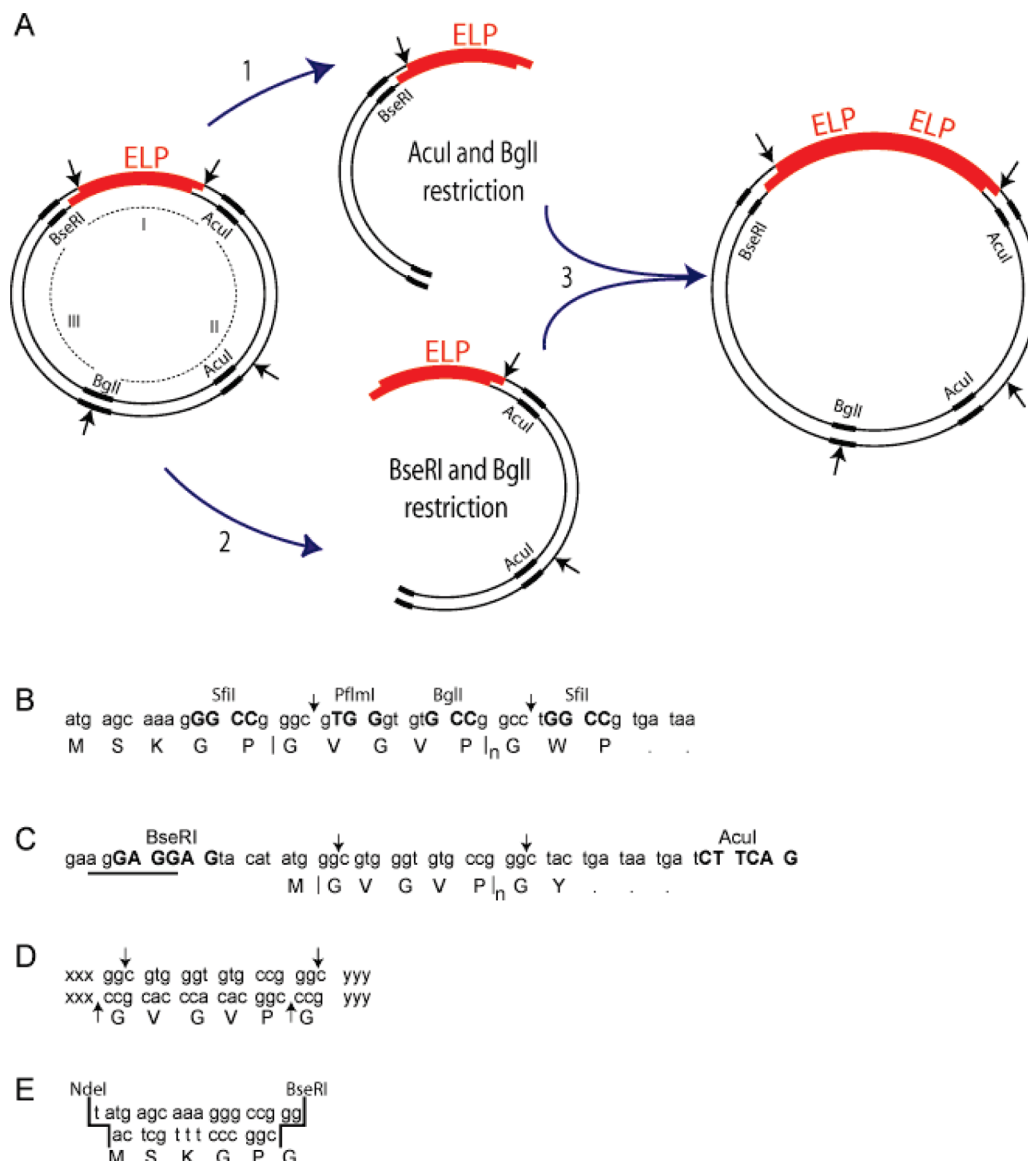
A

ELP

BseRI

AcuI and BglI restriction

ELP ELP

BseRI

AcuI

1

ELP

BseRI

AcuI

I

III

II

AcuI

BglI

3

ELP

AcuI

BseRI and BglI restriction

AcuI

BglI

AcuI

2

B
SfiI PflmI BglI SfiI
atg agc aaa gGG CCg ggc gTG Ggt gtG CCg gcc tGG CCg tga taa
M S K G P | G V G V P $|_n$ G W P . .

C
BseRI AcuI
gaa gGA GGA Gta cat atg ggc gtg ggt gtg ccg ggc tac tga taa tga tCT TCA G
M | G V G V P $|_n$ G Y . . .

D
xxx ggc gtg ggt gtg ccg ggc yyy
xxx ccg cac cca cac ggc ccg yyy
G V G V P G

E
NdeI BseRI
t atg agc aaa ggg ccg gg
ac tcg t t t ccc ggc
M S K G P G